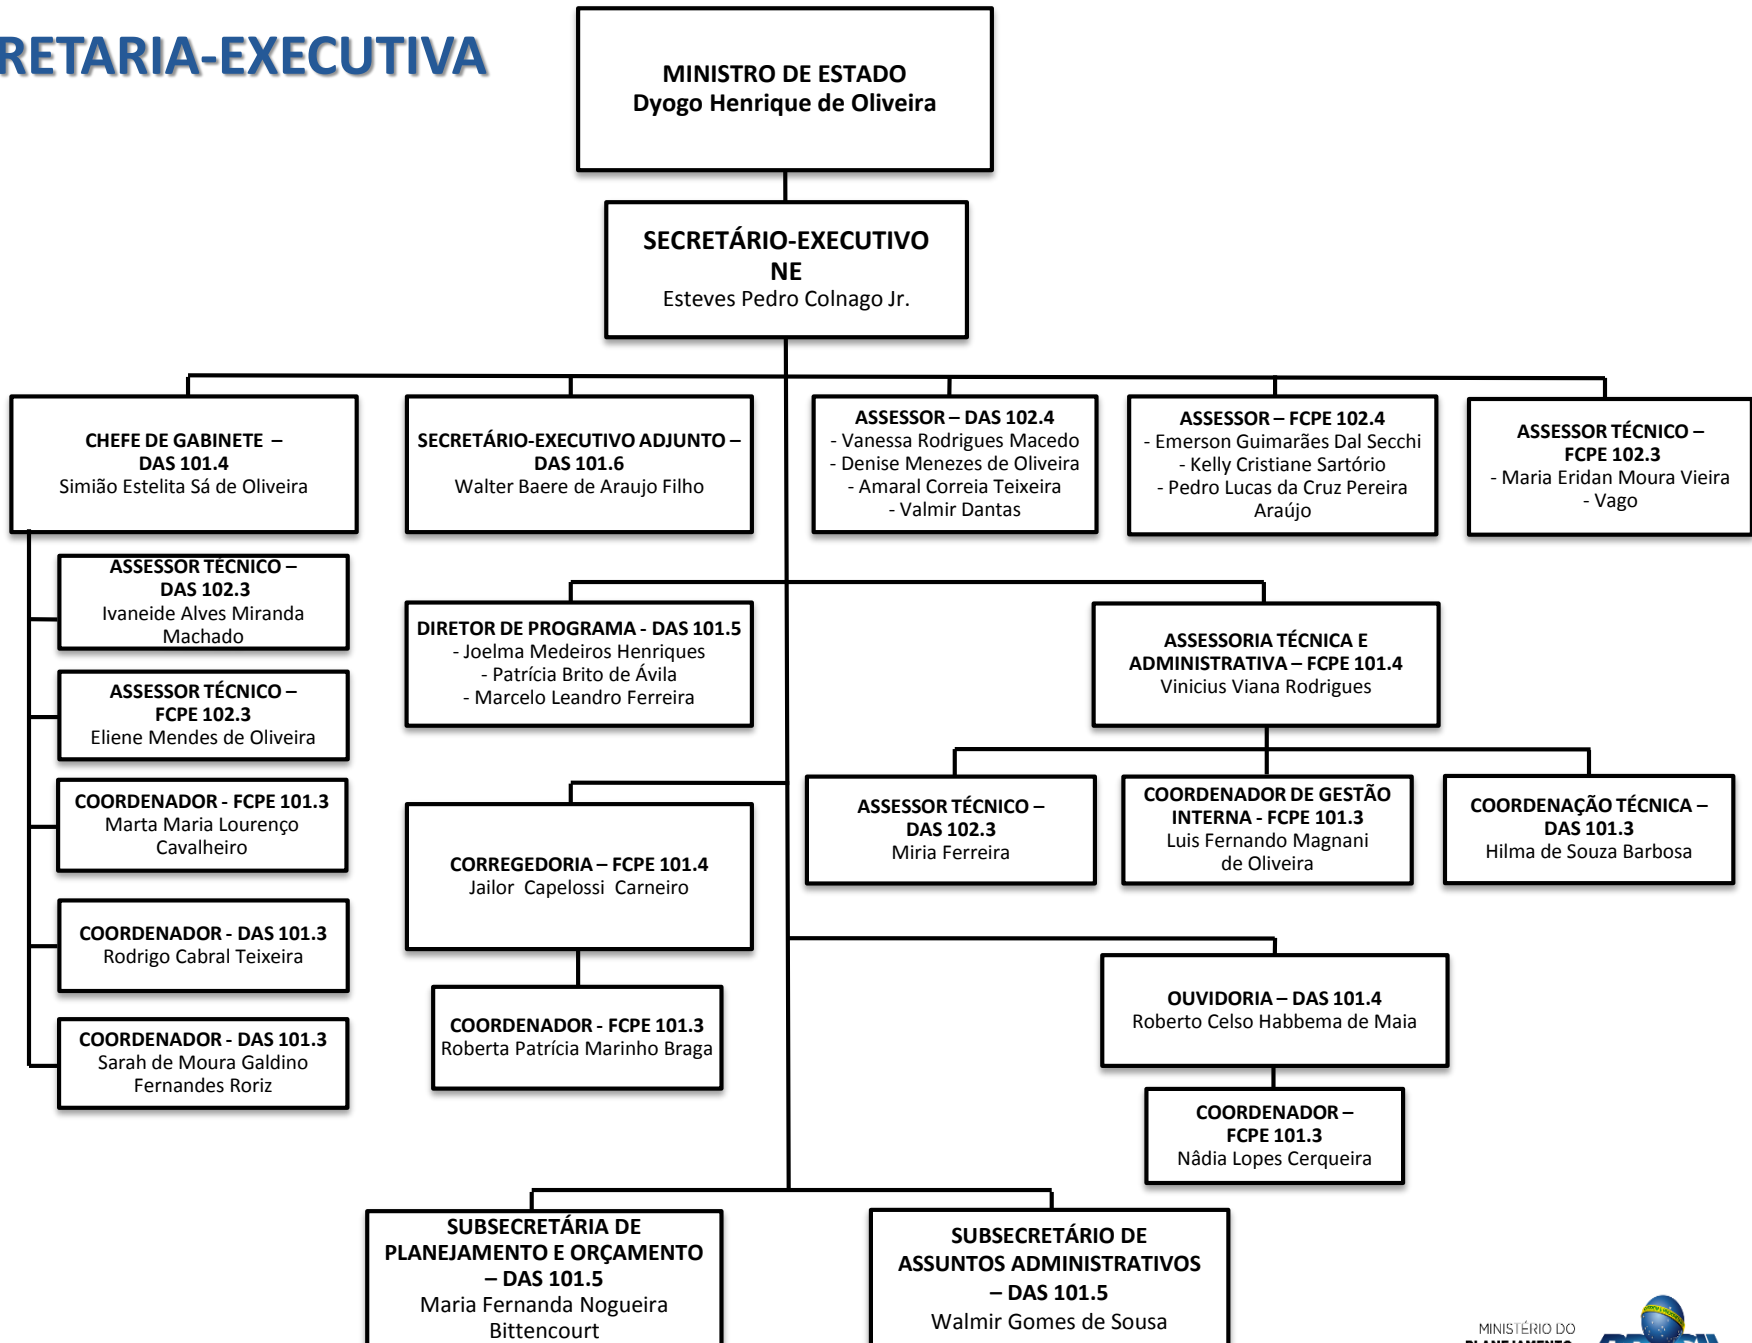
RETARIA-EXECUTIVA

MINISTRO DE ESTADO
Dyogo Henrique de Oliveira

SECRETÁRIO-EXECUTIVO
NE
Esteves Pedro Colnago Jr.

CHEFE DE GABINETE – DAS 101.4
Simião Estelita Sá de Oliveira

SECRETÁRIO-EXECUTIVO ADJUNTO – DAS 101.6
Walter Baere de Araujo Filho

ASSESSOR – DAS 102.4
- Vanessa Rodrigues Macedo
- Denise Menezes de Oliveira
- Amaral Correia Teixeira
- Valmir Dantas

ASSESSOR – FCPE 102.4
- Emerson Guimarães Dal Secchi
- Kelly Cristiane Sartório
- Pedro Lucas da Cruz Pereira Araújo

ASSESSOR TÉCNICO – FCPE 102.3
- Maria Eridan Moura Vieira
- Vago

ASSESSOR TÉCNICO – DAS 102.3
Ivaneide Alves Miranda Machado

ASSESSOR TÉCNICO – FCPE 102.3
Eliene Mendes de Oliveira

COORDENADOR - FCPE 101.3
Marta Maria Lourenço Cavalheiro

COORDENADOR - DAS 101.3
Rodrigo Cabral Teixeira

COORDENADOR - DAS 101.3
Sarah de Moura Galdino Fernandes Roriz

DIRETOR DE PROGRAMA - DAS 101.5
- Joelma Medeiros Henriques
- Patrícia Brito de Ávila
- Marcelo Leandro Ferreira

ASSESSORIA TÉCNICA E ADMINISTRATIVA – FCPE 101.4
Vinicius Viana Rodrigues

ASSESSOR TÉCNICO – DAS 102.3
Miria Ferreira

COORDENADOR DE GESTÃO INTERNA - FCPE 101.3
Luis Fernando Magnani de Oliveira

COORDENAÇÃO TÉCNICA – DAS 101.3
Hilma de Souza Barbosa

CORREGEDORIA – FCPE 101.4
Jailor Capelossi Carneiro

COORDENADOR - FCPE 101.3
Roberta Patrícia Marinho Braga

OUVIDORIA – DAS 101.4
Roberto Celso Habbema de Maia

COORDENADOR – FCPE 101.3
Nâdia Lopes Cerqueira

SUBSECRETÁRIA DE PLANEJAMENTO E ORÇAMENTO – DAS 101.5
Maria Fernanda Nogueira Bittencourt

SUBSECRETÁRIO DE ASSUNTOS ADMINISTRATIVOS – DAS 101.5
Walmir Gomes de Sousa

MINISTÉRIO DO
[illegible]